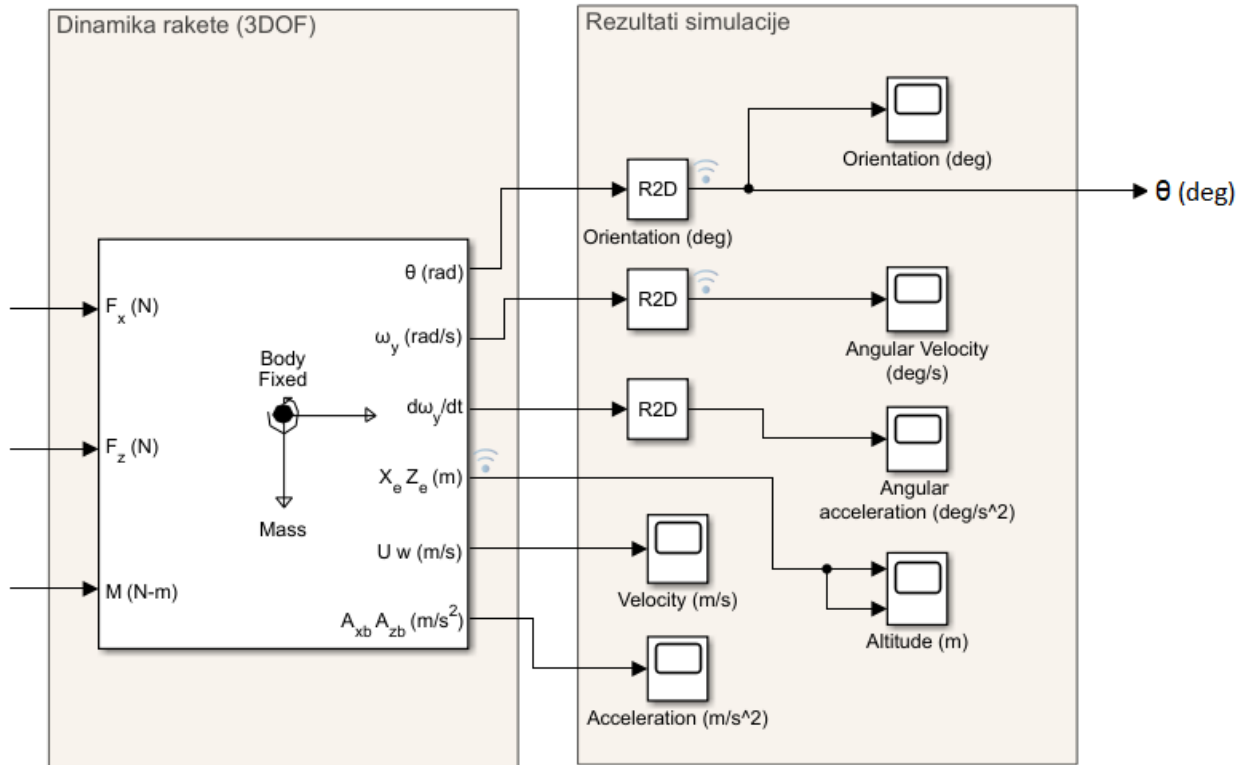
Dinamika rakete (3DOF)

Rezultati simulacije

$F_x$ (N)

$F_z$ (N)

M (N-m)

Body Fixed

Mass

θ (rad)

$\omega_y$ (rad/s)

$d\omega_y/dt$

$X_e$ $Z_e$ (m)

U w (m/s)

$A_{xb}$ $A_{zb}$ (m/s$^2$)

R2D

Orientation (deg)

R2D

R2D

Orientation (deg)

θ (deg)

Angular Velocity (deg/s)

Angular acceleration (deg/s^2)

Velocity (m/s)

Altitude (m)

Acceleration (m/s^2)